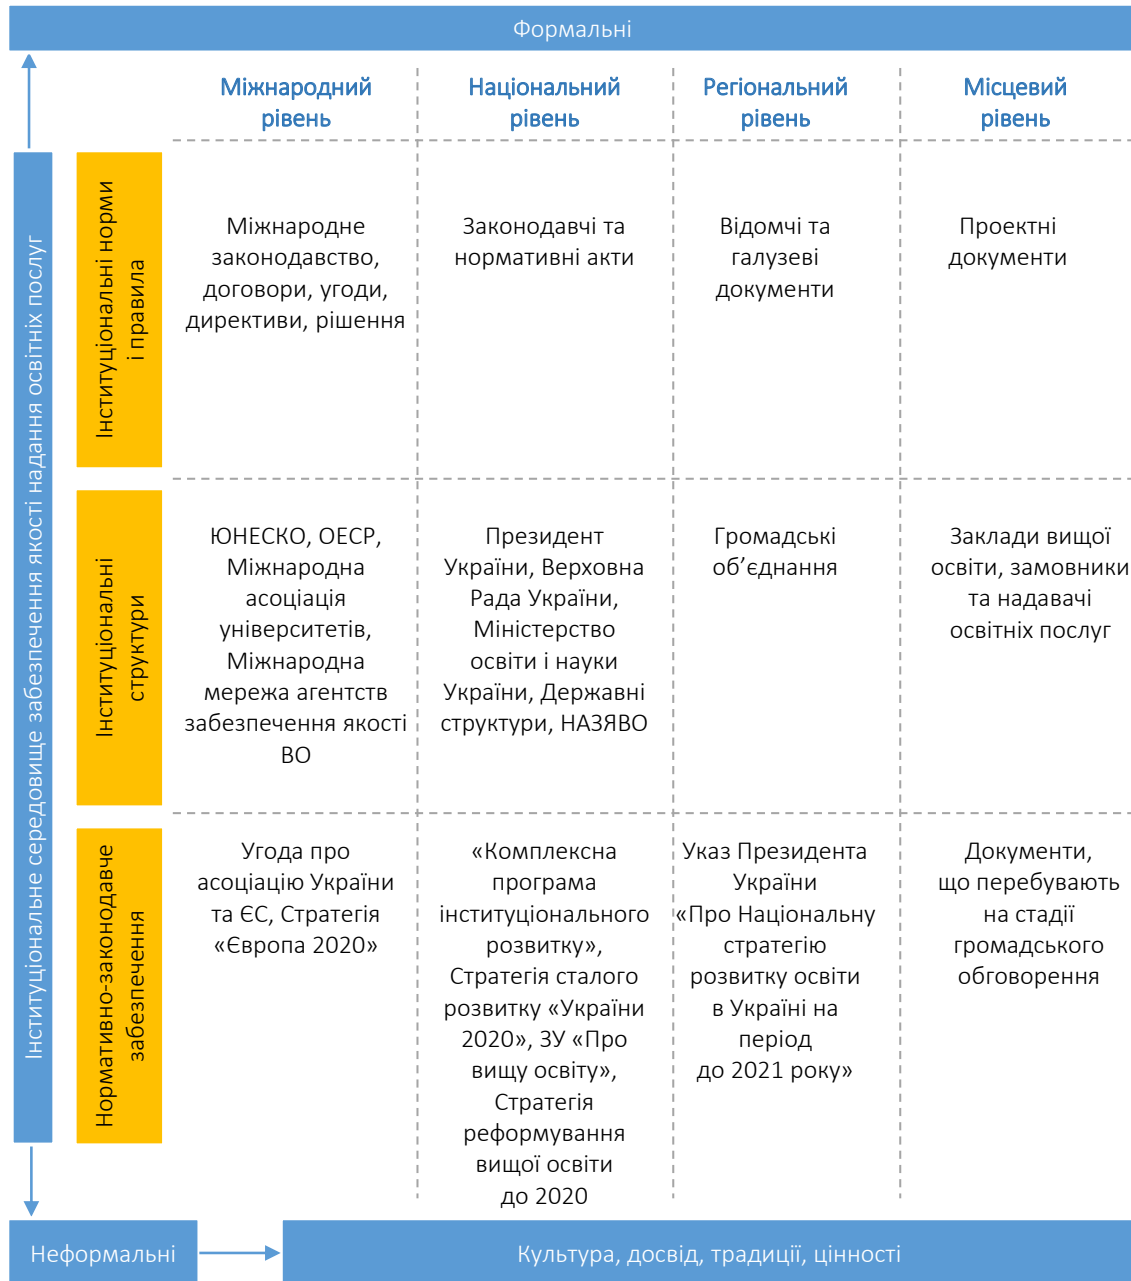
Формальні

Інституціональне середовище забезпечення якості надання освітніх послуг

| | Міжнародний рівень | Національний рівень | Регіональний рівень | Місцевий рівень |
|---|---|---|---|---|
| Інституціональні норми і правила | Міжнародне законодавство, договори, угоди, директиви, рішення | Законодавчі та нормативні акти | Відомчі та галузеві документи | Проектні документи |
| Інституціональні структури | ЮНЕСКО, ОЕСР, Міжнародна асоціація університетів, Міжнародна мережа агентств забезпечення якості ВО | Президент України, Верховна Рада України, Міністерство освіти і науки України, Державні структури, НАЗЯВО | Громадські об'єднання | Заклади вищої освіти, замовники та надавачі освітніх послуг |
| Нормативно-законодавче забезпечення | Угода про асоціацію України та ЄС, Стратегія «Європа 2020» | «Комплексна програма інституціонального розвитку», Стратегія сталого розвитку «України 2020», ЗУ «Про вищу освіту», Стратегія реформування вищої освіти до 2020 | Указ Президента України «Про Національну стратегію розвитку освіти в Україні на період до 2021 року» | Документи, що перебувають на стадії громадського обговорення |

Неформальні

Культура, досвід, традиції, цінності